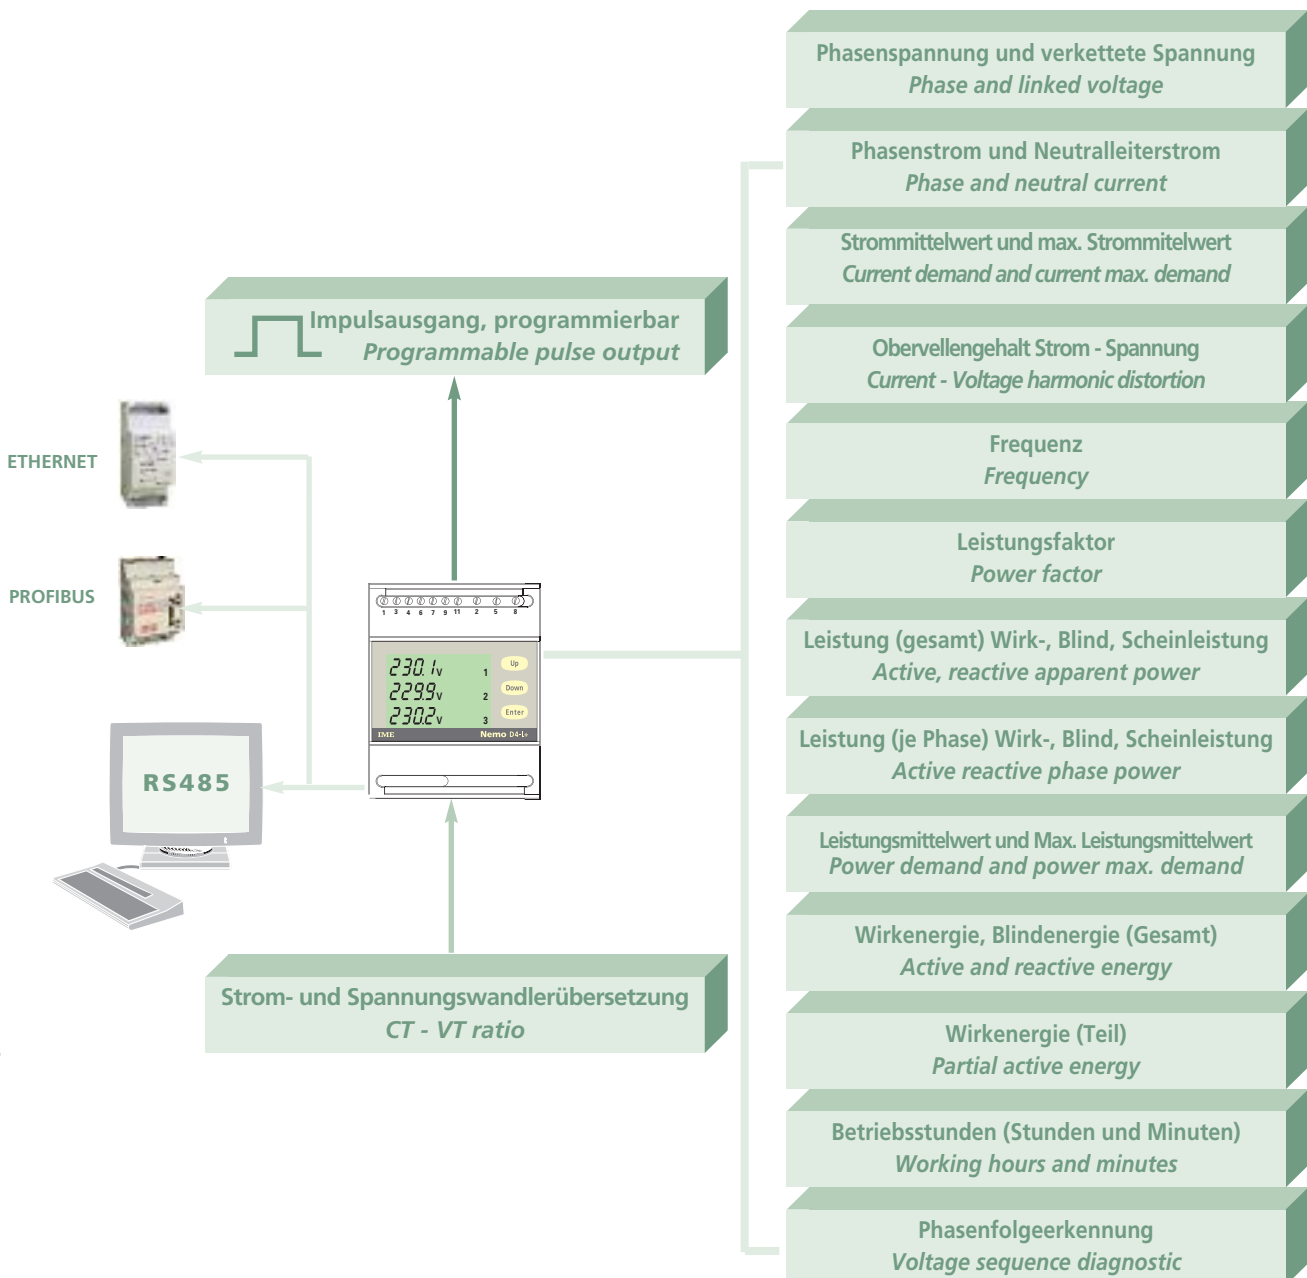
Impulsausgang, programmierbar
Programmable pulse output

ETHERNET

PROFIBUS

RS485

1 3 4 6 7 9 11 2 5 8

230.1 V 1
229.9 V 2
230.2 V 3

Up
Down
Enter

IME
Nemo D4-L+

Strom- und Spannungswandlerübersetzung
CT - VT ratio

Phasenspannung und verkettete Spannung
Phase and linked voltage

Phasenstrom und Neutralleiterstrom
Phase and neutral current

Strommittelwert und max. Strommitelwert
Current demand and current max. demand

Obervellengehalt Strom - Spannung
Current - Voltage harmonic distortion

Frequenz
Frequency

Leistungsfaktor
Power factor

Leistung (gesamt) Wirk-, Blind, Scheinleistung
Active, reactive apparent power

Leistung (je Phase) Wirk-, Blind, Scheinleistung
Active reactive phase power

Leistungsmittelwert und Max. Leistungsmittelwert
Power demand and power max. demand

Wirkenergie, Blindenergie (Gesamt)
Active and reactive energy

Wirkenergie (Teil)
Partial active energy

Betriebsstunden (Stunden und Minuten)
Working hours and minutes

Phasenfolgeerkennung
Voltage sequence diagnostic